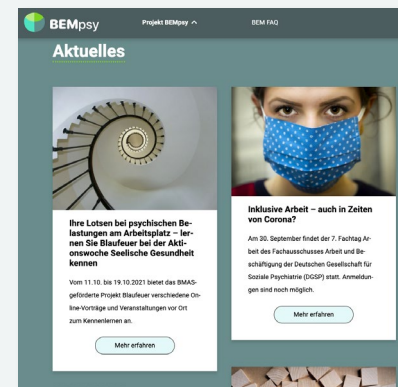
BEMpsy

Projekt BEMpsy

BEM FAQ

Aktuelles

Ihre Lotsen bei psychischen Belastungen am Arbeitsplatz – lernen Sie Blaufeuer bei der Aktionswoche Seelische Gesundheit kennen

Vom 11.10. bis 19.10.2021 bietet das BMAS-geförderte Projekt Blaufeuer verschiedene Online-Vorträge und Veranstaltungen vor Ort zum Kennenlernen an.

Mehr erfahren

Inklusive Arbeit – auch in Zeiten von Corona?

Am 30. September findet der 7. Fachtag Arbeit des Fachausschusses Arbeit und Beschäftigung der Deutschen Gesellschaft für Soziale Psychiatrie (DGSP) statt. Anmeldungen sind noch möglich.

Mehr erfahren